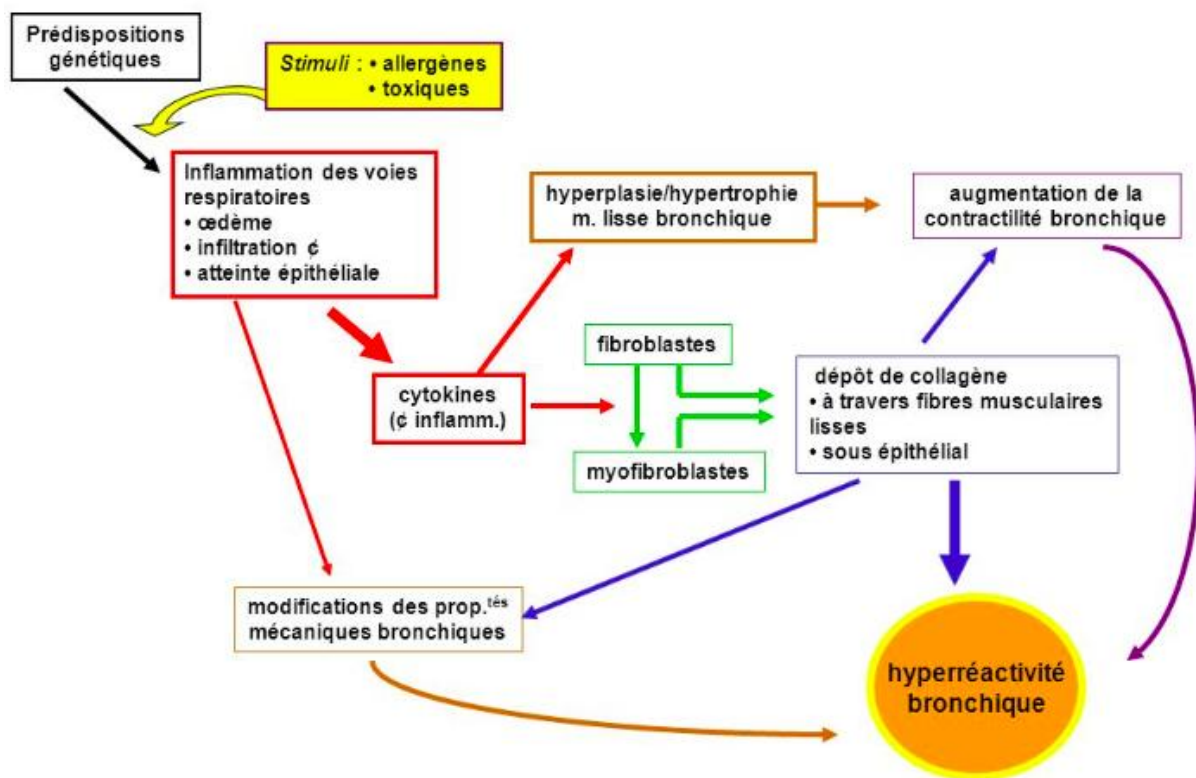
Prédispositions génétiques

*Stimuli* : • allergènes
• toxiques

Inflammation des voies respiratoires
• œdème
• infiltration ¢
• atteinte épithéliale

hyperplasie/hypertrophie m. lisse bronchique

augmentation de la contractilité bronchique

fibroblastes

cytokines (¢ inflamm.)

myofibroblastes

dépôt de collagène
• à travers fibres musculaires lisses
• sous épithélial

modifications des prop.$^{tés}$ mécaniques bronchiques

hyperréactivité bronchique